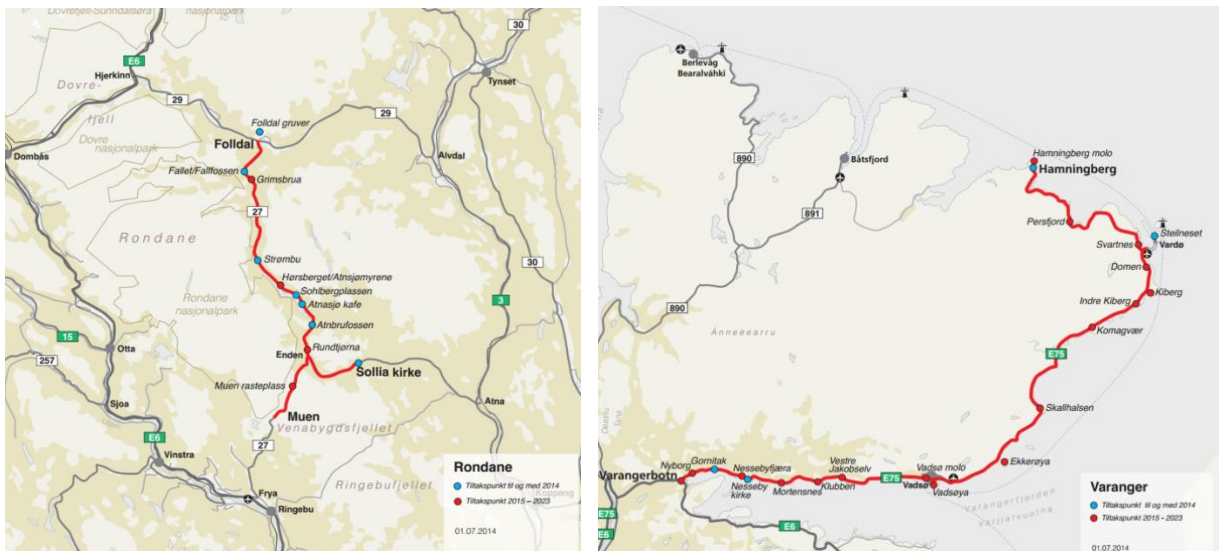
Dovrefjell-Sunndalsfjella nasjonalpark
E6
30
Hjerkinn
Dovre-fjell
Dovre nasjonalpark
29
29
Tynset
Folldal gruver
Folldal
Dombås
Alvdal
Fallet/Fallfossen
Grimsbrua
27
Rondane
Strømbu
30
Hørsberget/Atnsjømyrene
Sohlbergplassen
Atnasjø kafe
3
Rondane nasjonalpark
Atnbrufossen
15
257
Otta
Enden
Rundtjørna
Sollia kirke
Muen rasteplass
Atna
Sjoa
Muen
Venabygdsfjellet
E6
27
Vinstra
Rondane
Tiltakspunkt til og med 2014
Tiltakspunkt 2015 – 2023
Ringebufjellet
Frya
Kvikne
Ringebu
01.07.2014

Berlevåg
Bearalváhki
890
Båtsfjord
891
Hamningberg molo
Hamningberg
Persfjord
Steilneset
Svartnes
Vardø
Domen
890
Kiberg
Indre Kiberg
Komagvær
Ánnejearru
E75
Skallhalsen
Ekkerøya
Nyborg
Gornitak
Nesseby fjæra
Vestre Jakobselv
Vadsø molo
Varangerbotn
Nesseby kirke
Mortensnes
Klubben
E75
Vadsø
Vadsøya
E75
E6
Varangerfjorden
Varjatvuotna
Varanger
Tiltakspunkt til og med 2014
Tiltakspunkt 2015 – 2023
01.07.2014